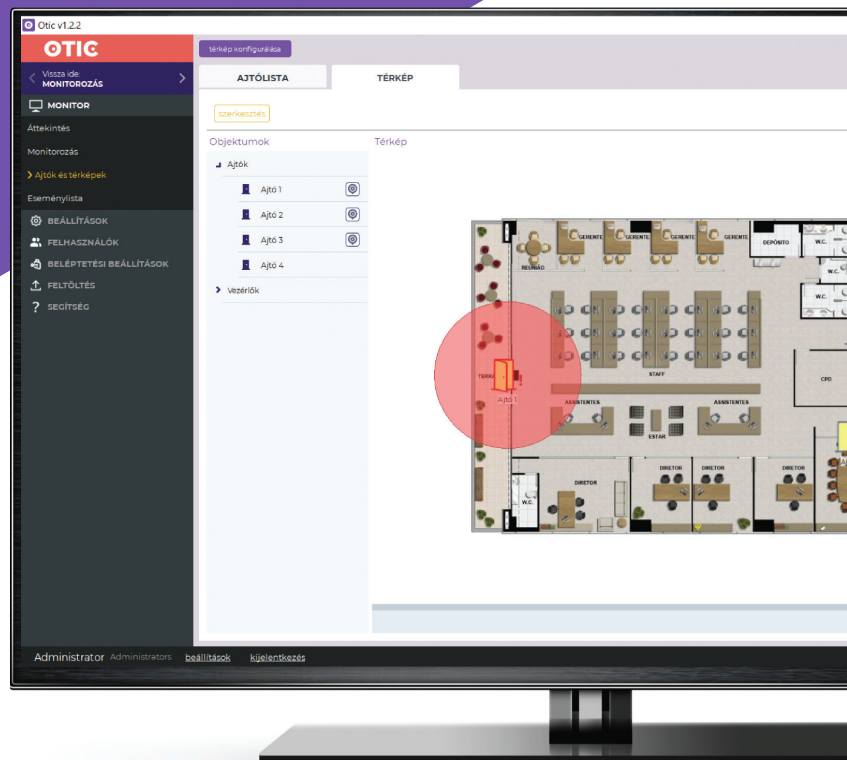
Otic v1.2.2

OTIC

térkép konfigurálása

Vissza ide:
MONITOROZÁS

AJTÓLISTA

TÉRKÉP

MONITOR

Áttekintés

Monitorozás

Ajtók és térképek

Eseménylista

BEÁLLÍTÁSOK

FELHASZNÁLÓK

BELÉPTETÉSI BEÁLLÍTÁSOK

FELTÖLTÉS

SEGÍTSÉG

szerkesztés

Objektumok

Térkép

Ajtók

Ajtó 1

Ajtó 2

Ajtó 3

Ajtó 4

Vezérlők

GERENTE GERENTE GERENTE GERENTE GERENTE

DEPÓSITO W.C. W.C. W.C.

REUNIÃO

TERRA

Ajtó 1

STAFF

CPD

ASSISTENTES ASSISTENTES

ESTAR

DIRETOR DIRETOR DIRETOR DIRETOR

W.C.

DIRETOR

Administrator Administrators beállítások kijelentkezés